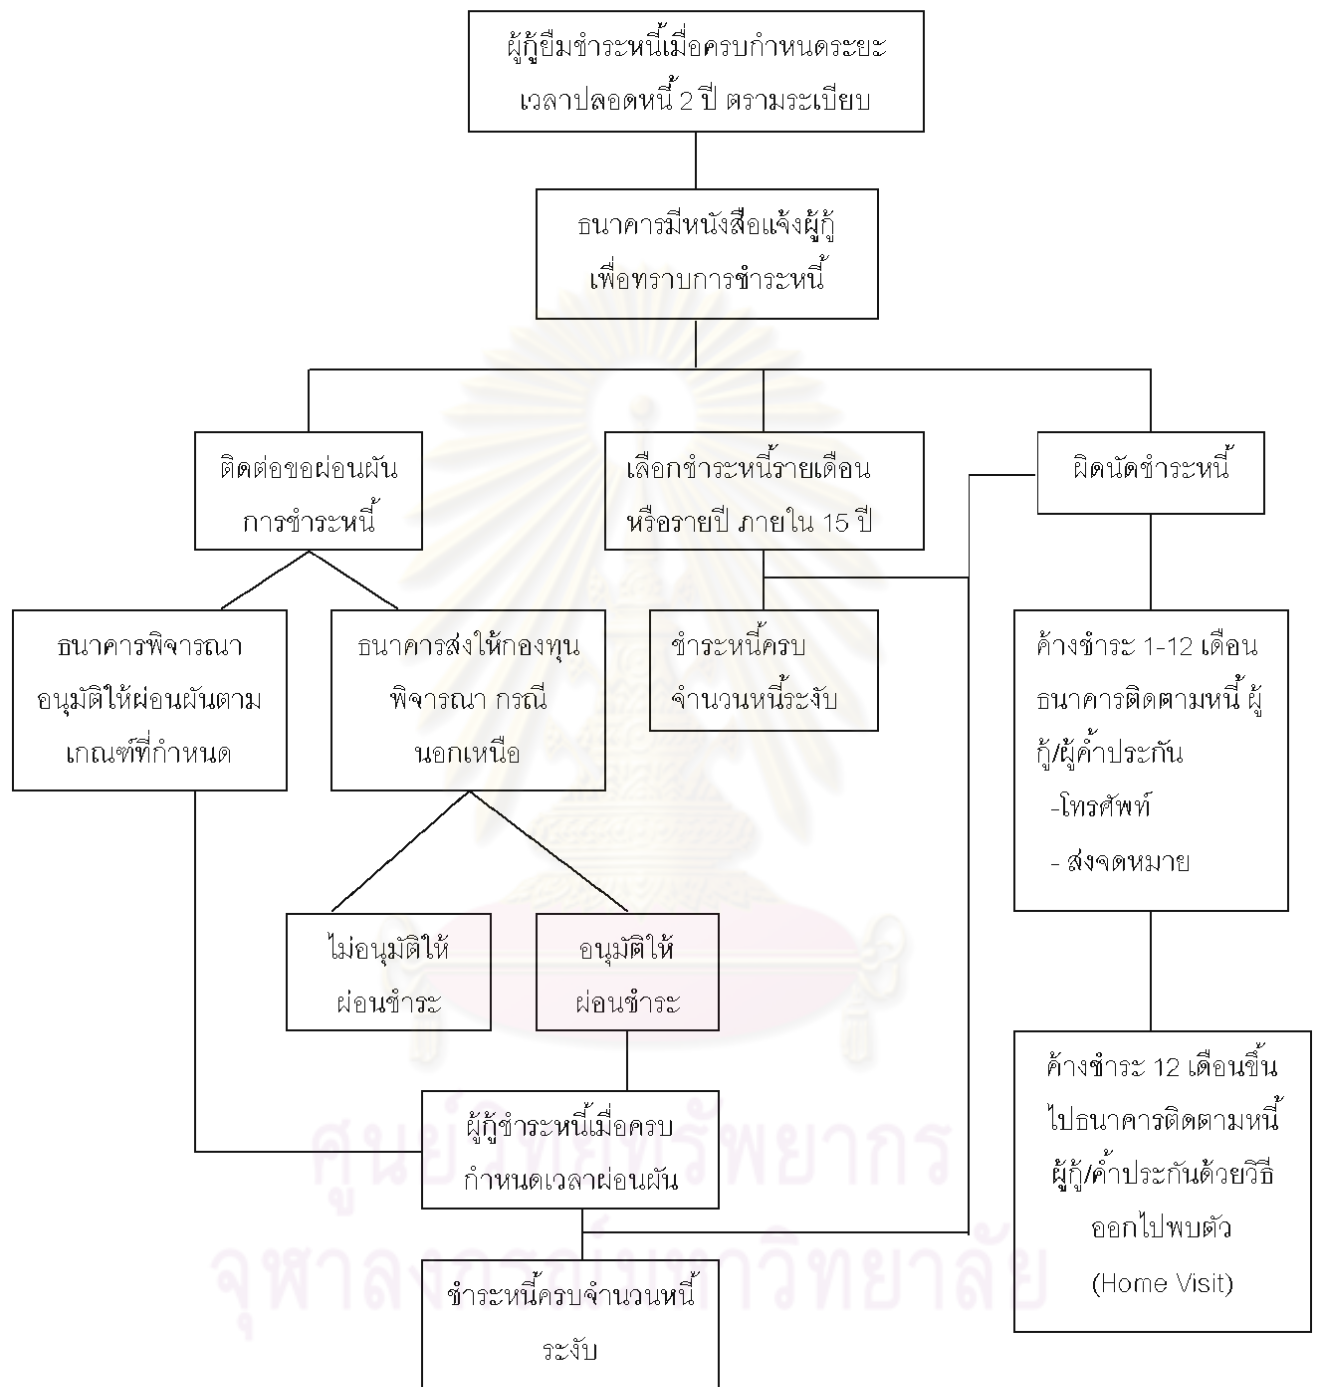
ผู้กู้ยืมชำระหนี้เมื่อครบกำหนดระยะเวลาปลอดหนี้ 2 ปี ตรามระเบียบ

ธนาคารมีหนังสือแจ้งผู้กู้เพื่อทราบการชำระหนี้

ติดต่อขอผ่อนผันการชำระหนี้

เลือกชำระหนี้รายเดือนหรือรายปี ภายใน 15 ปี

ผิดนัดชำระหนี้

ธนาคารพิจารณาอนุมัติให้ผ่อนผันตามเกณฑ์ที่กำหนด

ธนาคารส่งให้กองทุนพิจารณา กรณีนอกเหนือ

ชำระหนี้ครบจำนวนหนี้ระงับ

ค้างชำระ 1-12 เดือน ธนาคารติดตามหนี้ ผู้กู้/ผู้ค้ำประกัน
-โทรศัพท์
- ส่งจดหมาย

ไม่อนุมัติให้ผ่อนชำระ

อนุมัติให้ผ่อนชำระ

ผู้กู้ชำระหนี้เมื่อครบกำหนดเวลาผ่อนผัน

ค้างชำระ 12 เดือนขึ้นไปธนาคารติดตามหนี้ผู้กู้/ค้ำประกันด้วยวิธีออกไปพบตัว (Home Visit)

ชำระหนี้ครบจำนวนหนี้ระงับ

ศูนย์วิทยทรัพยากร
จุฬาลงกรณ์มหาวิทยาลัย